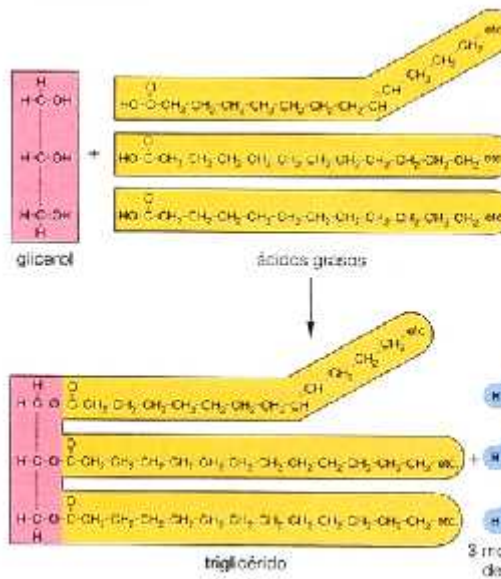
H
H-C-OH

H-C-OH

H-C-OH
H
glicerol

+

O
HO-C-CH₂-CH₂-CH₂-CH₂-CH₂-CH₂-CH₂-CH
CH
CH₂
CH₂
CH₃
etc

O
HO-C-CH₂-CH₂-CH₂-CH₂-CH₂-CH₂-CH₂-CH₂-CH₂-CH₂ etc

O
HO-C-CH₂-CH₂-CH₂-CH₂-CH₂-CH₂-CH₂-CH₂-CH₂-CH₂ etc

ácidos grasos

H
H-C-O-C-CH₂-CH₂-CH₂-CH₂-CH₂-CH₂-CH₂-CH
CH
CH₂
CH₂
CH₂
etc

H-C-O-C-CH₂-CH₂-CH₂-CH₂-CH₂-CH₂-CH₂-CH₂-CH₂-CH₂-CH₂-CH₂ etc.

H-C-O-C-CH₂-CH₂-CH₂-CH₂-CH₂-CH₂-CH₂-CH₂-CH₂-CH₂-CH₂-CH₂ etc.
H

triglicérido

+
H
H
H
3 mo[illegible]
de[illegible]